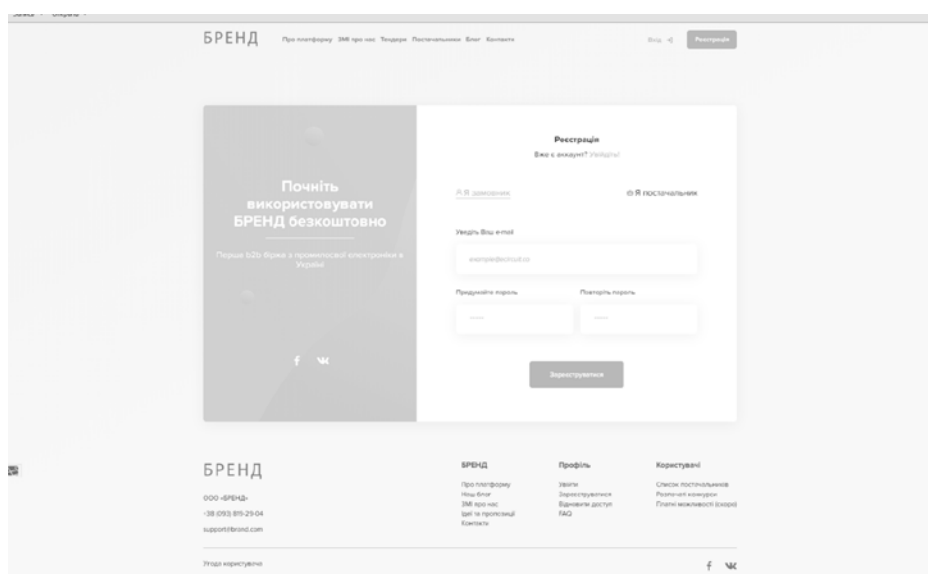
БРЕНД

Про платформу ЗМІ про нас Тендери Постачальники Блог Контакти

Вхід Реєстрація

Почніть використовувати БРЕНД безкоштовно

Перша b2b біржа з промислової електроніки в Україні

f ВК

Реєстрація

Вже є аккаунт? Увійдіть!

Я замовник

Я постачальник

Уведіть Ваш e-mail

example@email.co

Придумайте пароль

Повторіть пароль

Зареєструватися

БРЕНД

ООО «БРЕНД»

+38 (093) 815-29-04

support@brand.com

БРЕНД

Про платформу
Наш блог
ЗМІ про нас
Ідеї та пропозиції
Контакти

Профіль

Увійти
Зареєструватися
Відновити доступ
FAQ

Користувачі

Список постачальників
Розпочати конкурси
Платні можливості (скоро)

Угода користувача

f ВК